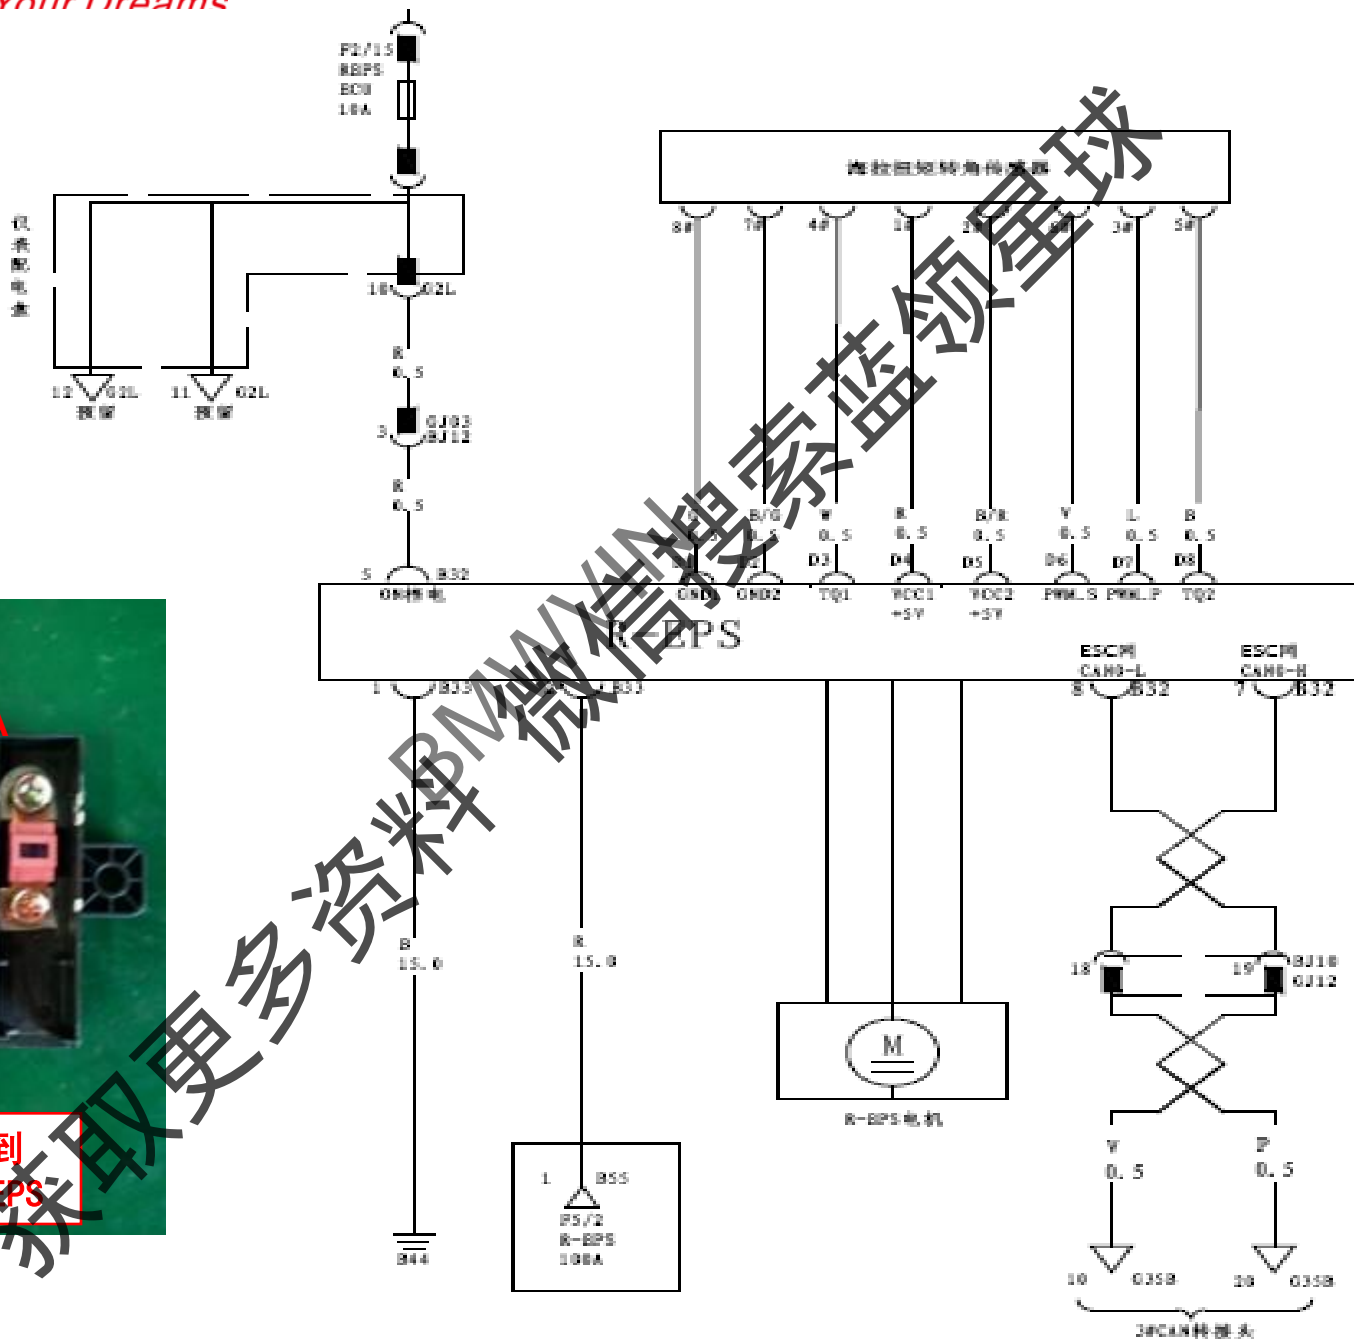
F2/15
REPS
ECU
10A

仪表配电盒

10 G2L

12 G2L
预留

11 G2L
预留

R
0.5

3 GJ03
BJ12

R
0.5

5 B32
ON唤电

齿轮齿条转角传感器

8# 7# 4# 1# 2# 6# 3# 5#

G
B/G
0.5
W
0.5
B
0.5
B/R
0.5
Y
0.5
L
0.5
B
0.5

D3 D4 D5 D6 D7 D8

GND1 GND2 TQ1 VCC1 +5V VCC2 +5V PWM_S PWM_P TQ2

R-EPS

ESC网 CAN0-L
ESC网 CAN0-H

8 B32
7 B32

1 B33
2 B33

B
15.0

R
15.0

18
19
BJ10
GJ12

M
R-EPS电机

Y
0.5
P
0.5

B44

1 B55
F5/2
R-EPS
100A

10 G35B
20 G35B
J#CAN转接头

获取更多资料 BMW微信搜索蓝领星球

到
EPS